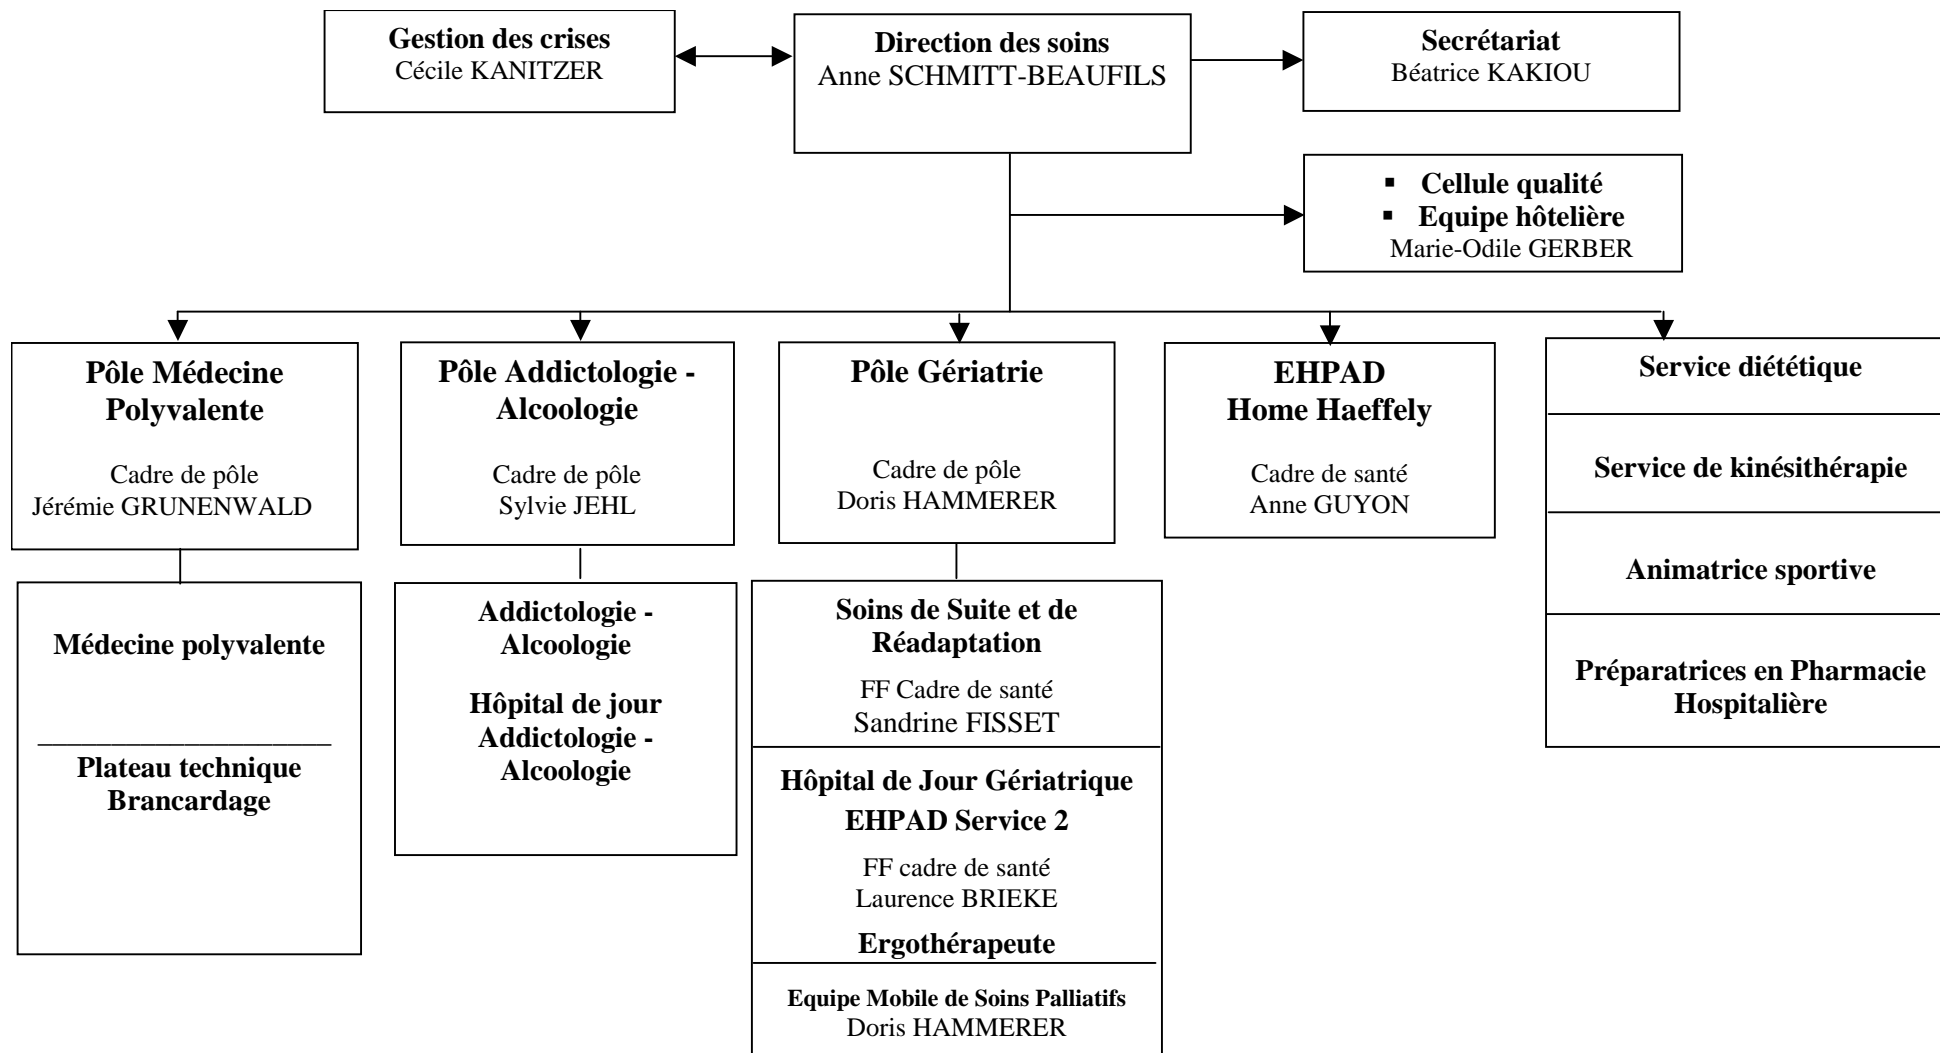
Gestion des crises
Cécile KANITZER

Direction des soins
Anne SCHMITT-BEAUFILS

Secrétariat
Béatrice KAKIOU

▪ Cellule qualité
▪ Equipe hôtelière
Marie-Odile GERBER

Pôle Médecine Polyvalente

Cadre de pôle
Jérémie GRUNENWALD

Médecine polyvalente

Plateau technique
Brancardage

Pôle Addictologie - Alcoologie

Cadre de pôle
Sylvie JEHL

Addictologie - Alcoologie

Hôpital de jour Addictologie - Alcoologie

Pôle Gériatrie

Cadre de pôle
Doris HAMMERER

Soins de Suite et de Réadaptation

FF Cadre de santé
Sandrine FISSET

Hôpital de Jour Gériatrique
EHPAD Service 2

FF cadre de santé
Laurence BRIEKE

Ergothérapeute

Equipe Mobile de Soins Palliatifs
Doris HAMMERER

EHPAD
Home Haeffely

Cadre de santé
Anne GUYON

Service diététique

Service de kinésithérapie

Animatrice sportive

Préparatrices en Pharmacie Hospitalière